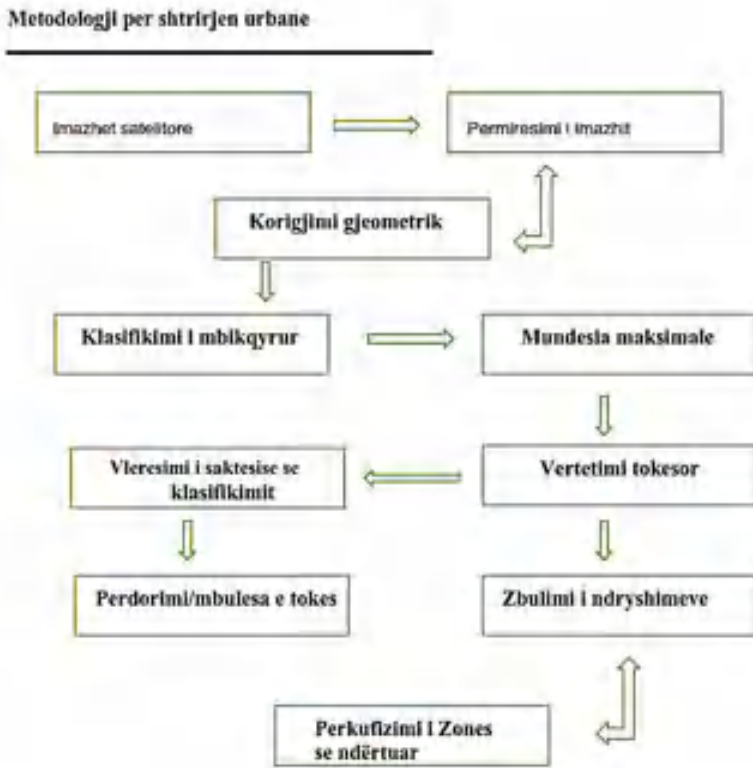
Metodologji per shtrirjen urbane

Imazhet satelitore

Permiresimi i imazhit

Korigjimi gjeometrik

Klasifikimi i mbikqyrur

Mundesia maksimale

Vleresimi i saktesise se klasifikimit

Vertetimi tokesor

Perdorimi/mbulesa e tokes

Zbulimi i ndryshimeve

Perkufizimi i Zones se ndërtuar